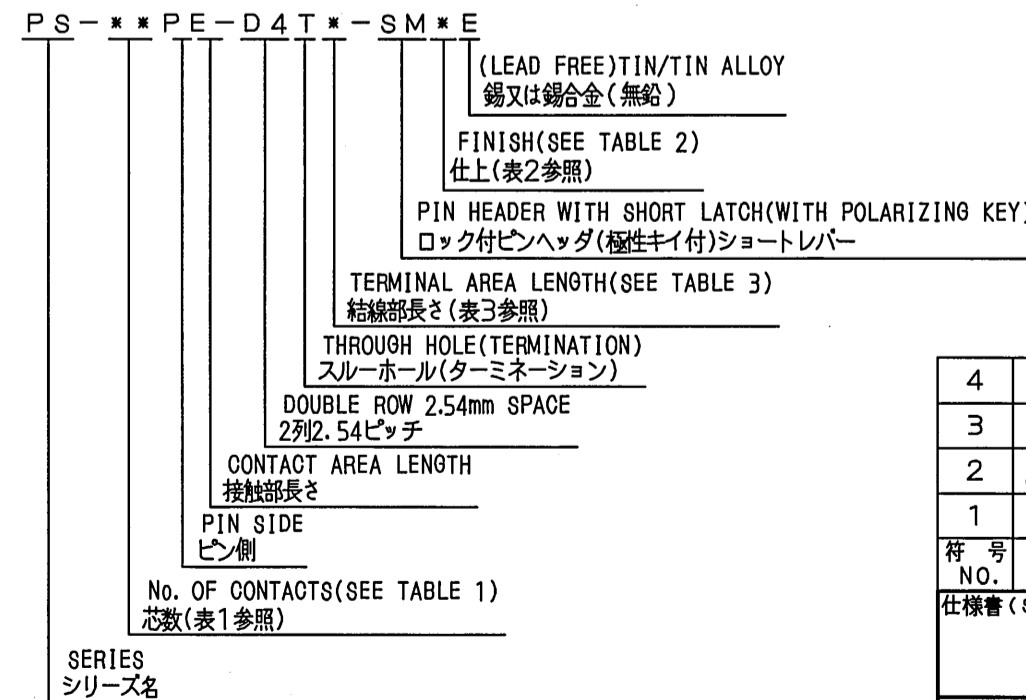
PS－＊＊PE－D4T＊－SM＊E

(LEAD FREE)TIN/TIN ALLOY
錫又は錫合金(無鉛)

FINISH(SEE TABLE 2)
仕上(表2参照)

PIN HEADER WITH SHORT LATCH(WITH POLARIZING KEY)
ロック付ピンヘッダ(極性キイ付)ショートレバー

TERMINAL AREA LENGTH(SEE TABLE 3)
結線部長さ(表3参照)

THROUGH HOLE(TERMINATION)
スルーホール(ターミネーション)

DOUBLE ROW 2.54mm SPACE
2列2.54ピッチ

CONTACT AREA LENGTH
接触部長さ

PIN SIDE
ピン側

No. OF CONTACTS(SEE TABLE 1)
芯数(表1参照)

SERIES
シリーズ名

| 4 | |
|---|---|
| 3 | |
| 2 | |
| 1 | |
| 符 号 NO. | |

仕様書([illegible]